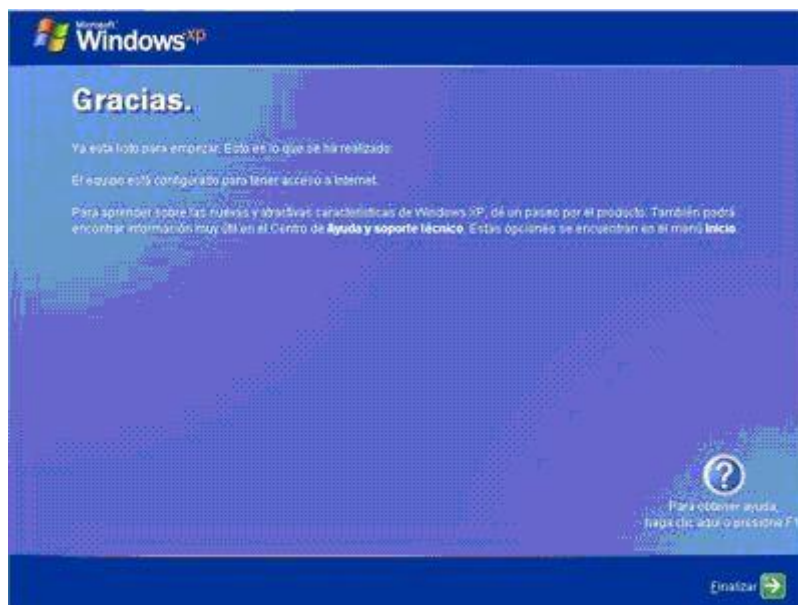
Microsoft Windows$^{xp}$

Gracias.

Ya está listo para empezar. Esto es lo que se ha realizado:

El equipo está configurado para tener acceso a Internet.

Para aprender sobre las nuevas y atractivas características de Windows XP, dé un paseo por el producto. También podrá encontrar información muy útil en el Centro de **Ayuda y soporte técnico**. Estas opciones se encuentran en el menú **Inicio**.

Para obtener ayuda, haga clic aquí o presione F1

Finalizar